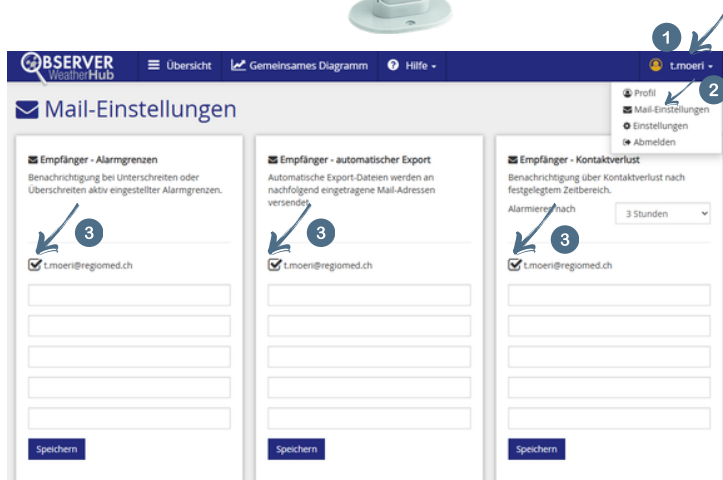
OBSERVER WeatherHub

Übersicht

Gemeinsames Diagramm

Hilfe

1

t.moeri

2

Profil
Mail-Einstellungen
Einstellungen
Abmelden

Mail-Einstellungen

Empfänger - Alarmgrenzen

Benachrichtigung bei Unterschreiten oder Überschreiten aktiv eingestellter Alarmgrenzen.

3

t.moeri@regiomed.ch

Speichern

Empfänger - automatischer Export

Automatische Export-Dateien werden an nachfolgend eingetragene Mail-Adressen versendet.

3

t.moeri@regiomed.ch

Speichern

Empfänger - Kontaktverlust

Benachrichtigung über Kontaktverlust nach festgelegtem Zeitbereich.

Alarmieren nach

3 Stunden

3

t.moeri@regiomed.ch

Speichern